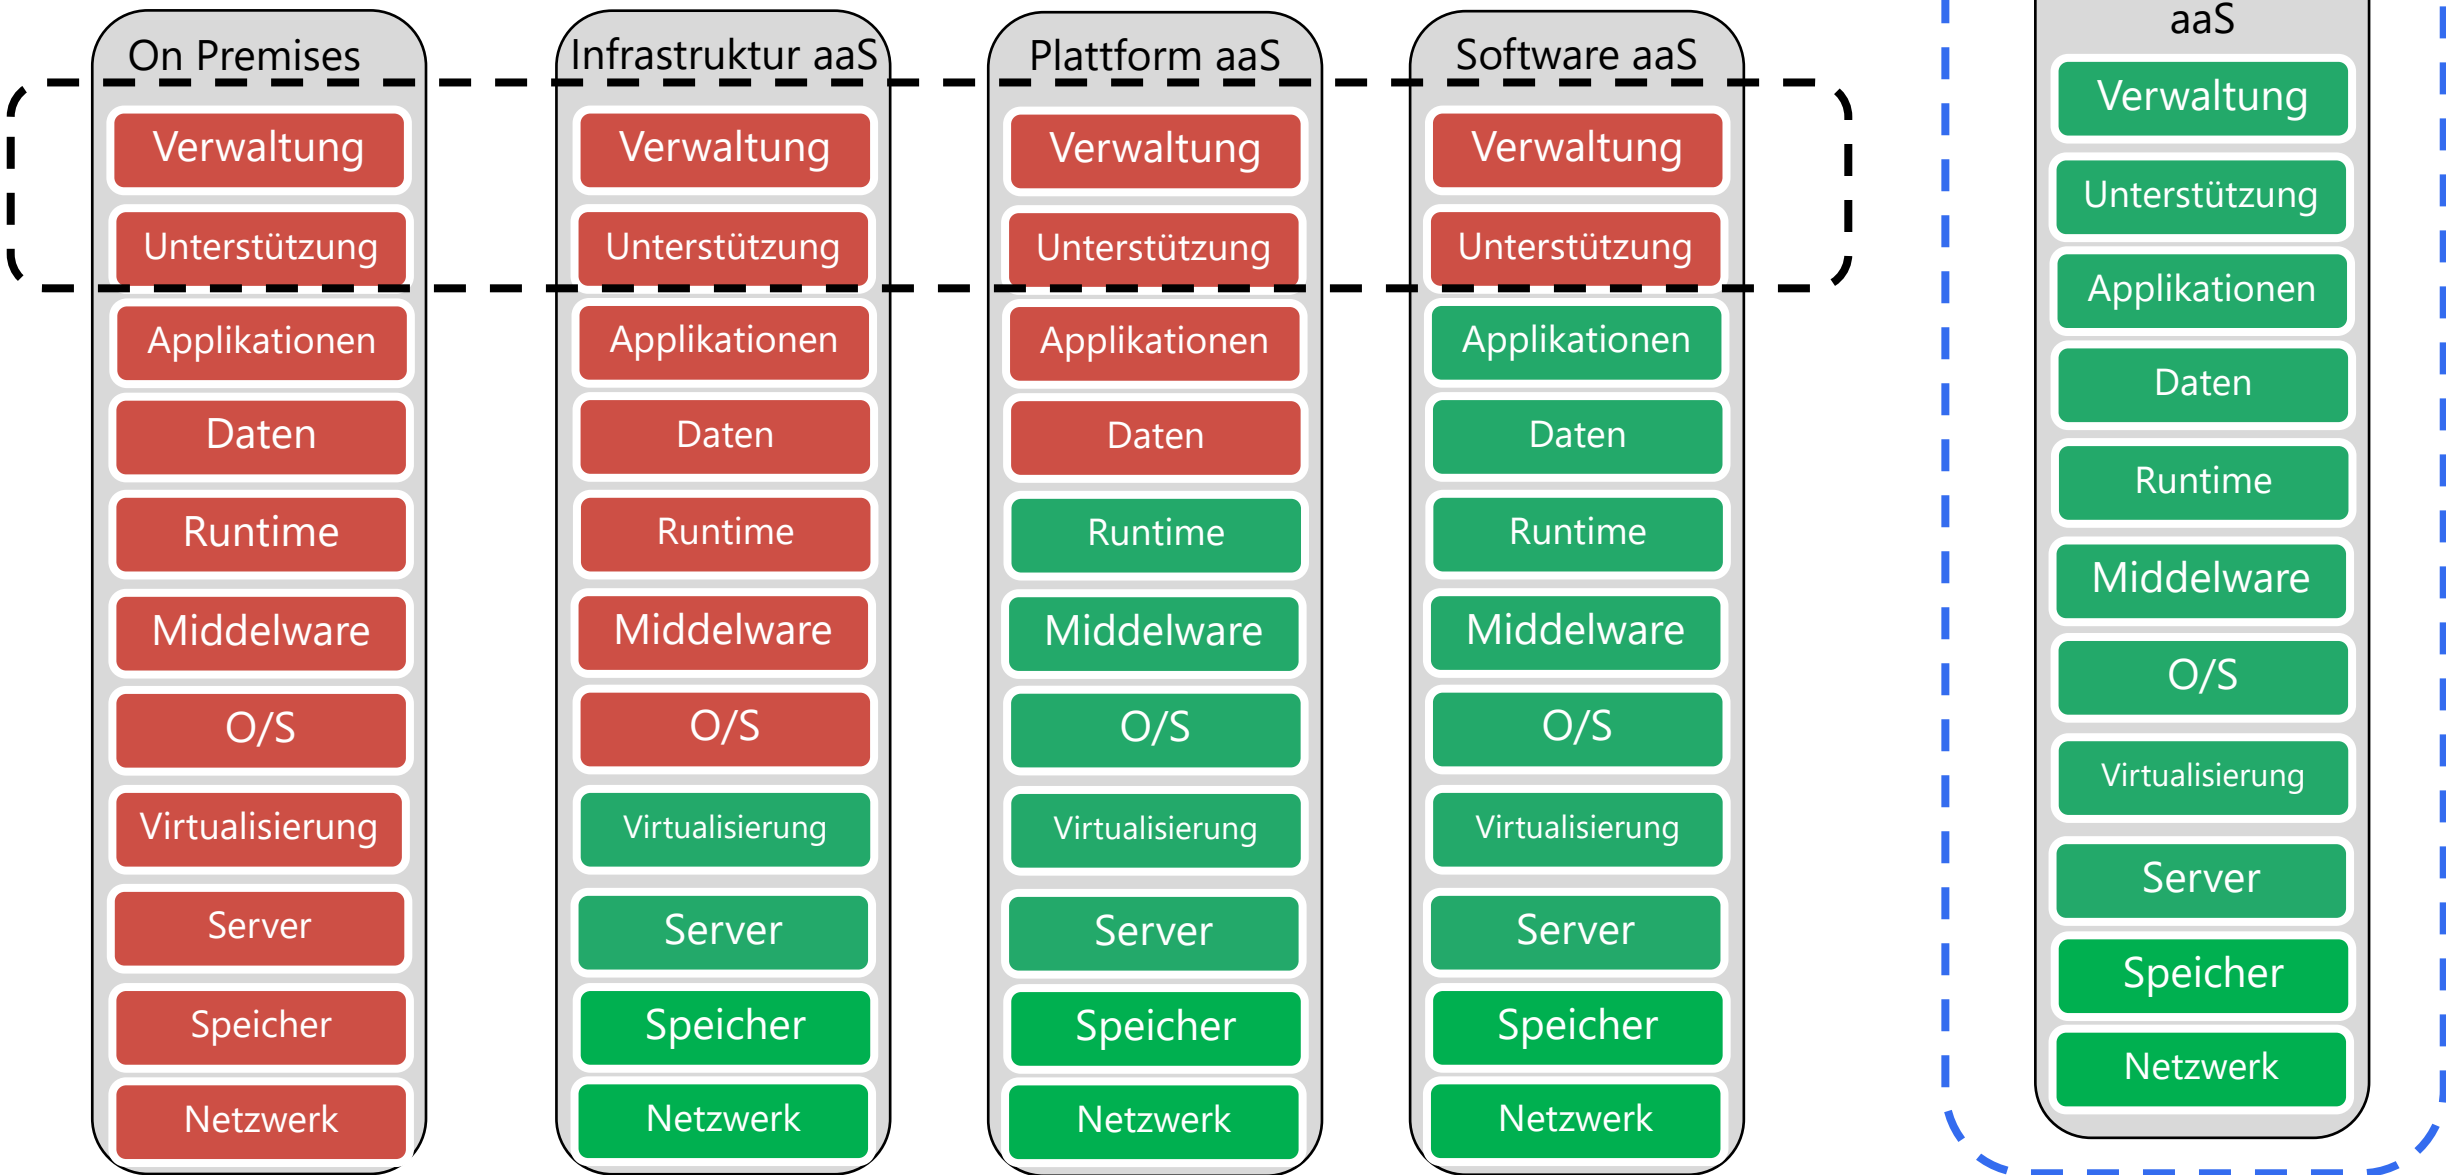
On Premises
Verwaltung
Unterstützung
Applikationen
Daten
Runtime
Middelware
O/S
Virtualisierung
Server
Speicher
Netzwerk

Infrastruktur aaS
Verwaltung
Unterstützung
Applikationen
Daten
Runtime
Middelware
O/S
Virtualisierung
Server
Speicher
Netzwerk

Plattform aaS
Verwaltung
Unterstützung
Applikationen
Daten
Runtime
Middelware
O/S
Virtualisierung
Server
Speicher
Netzwerk

Software aaS
Verwaltung
Unterstützung
Applikationen
Daten
Runtime
Middelware
O/S
Virtualisierung
Server
Speicher
Netzwerk

aaS
Verwaltung
Unterstützung
Applikationen
Daten
Runtime
Middelware
O/S
Virtualisierung
Server
Speicher
Netzwerk